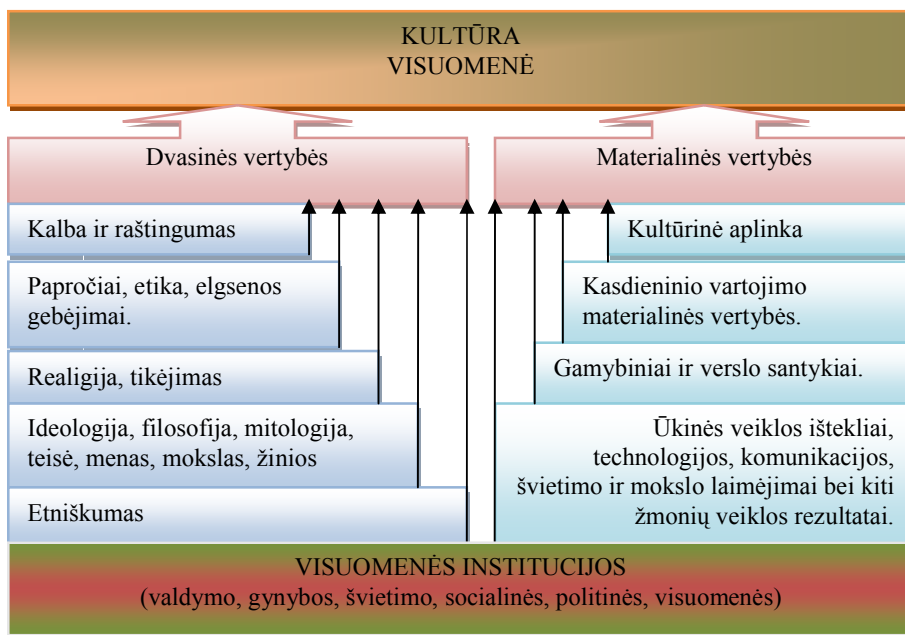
KULTŪRA
VISUOMENĖ

Dvasinės vertybės

Materialinės vertybės

Kalba ir raštingumas

Papročiai, etika, elgsenos gebėjimai.

Realigija, tikėjimas

Ideologija, filosofija, mitologija, teisė, menas, mokslas, žinios

Etniškumas

Kultūrinė aplinka

Kasdieninio vartojimo materialinės vertybės.

Gamybiniai ir verslo santykiai.

Ūkinės veiklos ištekliai, technologijos, komunikacijos, švietimo ir mokslo laimėjimai bei kiti žmonių veiklos rezultatai.

VISUOMENĖS INSTITUCIJOS
(valdymo, gynybos, švietimo, socialinės, politinės, visuomenės)